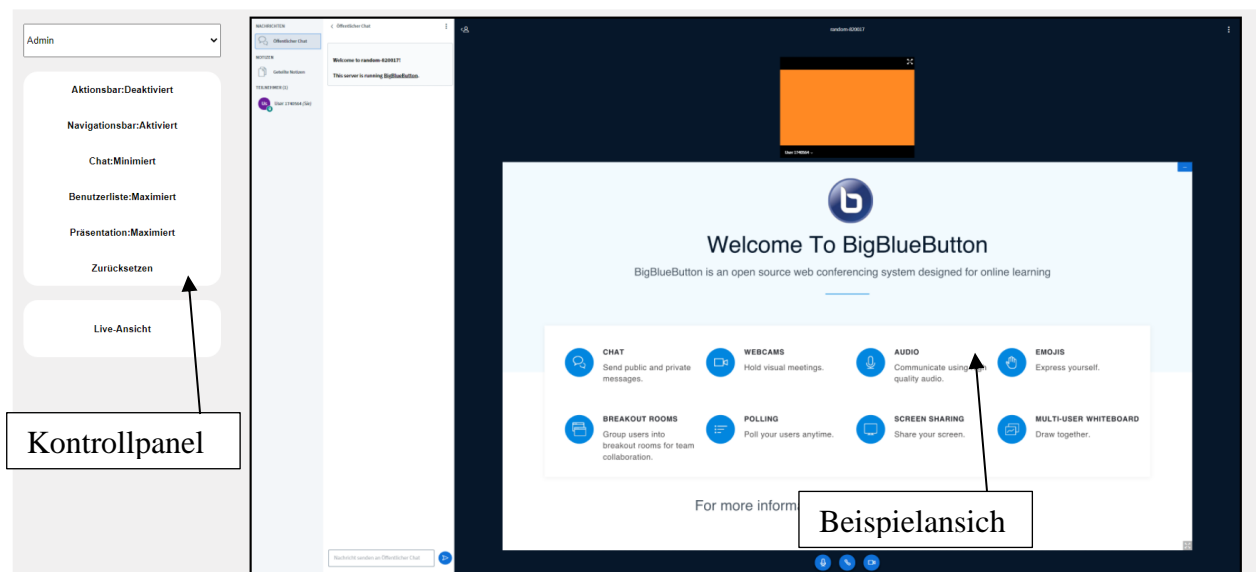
Admin

Aktionsbar:Deaktiviert

Navigationsbar:Aktiviert

Chat:Minimiert

Benutzerliste:Maximiert

Präsentation:Maximiert

Zurücksetzen

Live-Ansicht

Kontrollpanel

NACHRICHTEN

Öffentlicher Chat

NOTIZEN

Geteilte Notizen

TEILNEHMER (1)

User 1748564 (Sie)

Öffentlicher Chat

Welcome to random-820017!

This server is running BigBlueButton.

Nachricht senden an Öffentlicher Chat

random-820017

User 1748564

Welcome To BigBlueButton

BigBlueButton is an open source web conferencing system designed for online learning

CHAT
Send public and private messages.

WEBCAMS
Hold visual meetings.

AUDIO
Communicate using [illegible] quality audio.

EMOJIS
Express yourself.

BREAKOUT ROOMS
Group users into breakout rooms for team collaboration.

POLLING
Poll your users anytime.

SCREEN SHARING
Share your screen.

MULTI-USER WHITEBOARD
Draw together.

For more informa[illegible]

Beispielansich